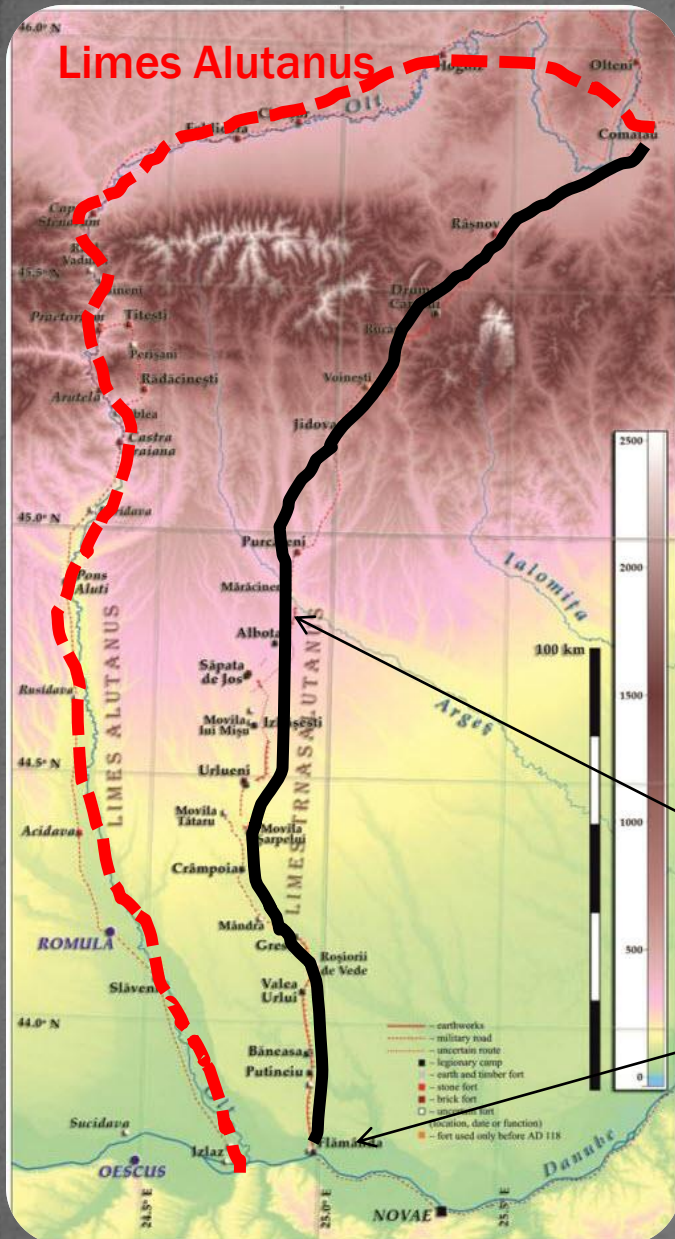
46.0° N

Limes Alutanus

Hoghiz

Olteni

Feldioara

Comalău

Olt

Caput Stenarum

Râșnov

Rădăcinești

Voinești

Jidova

Racovița

Praetorium

Titești

Perișani

Castra Traiana

Arutela

Râșnov

Drumul Carului

Rucăr

45.5° N

45.0° N

Purcăreni

Ialomița

Pons Aluti

Mărăcineni

Albota

Săpata de Jos

Argeș

100 km

Rusidava

Movila lui Mișu

Izvoru

44.5° N

Urlueni

Movila Tătaru

Movila Șarpelui

Acidava

Crâmpoias

Mândra

Gresia

Roșiorii de Vede

ROMULA

Slăveni

Valea Urlui

44.0° N

Băneasa

Putineiu

Sucidava

Izlaz

Flămânda

OESCUS

Danube

NOVAE

24.5° E

25.0° E

25.5° E

LIMES ALUTANUS

LIMES TRANSALUTANUS

2500

2000

1500

1000

500

0

– earthworks
– military road
– uncertain route
– legionary camp
– earth and timber fort
– stone fort
– brick fort
– uncertain fort (location, date or function)
– fort used only before AD 118